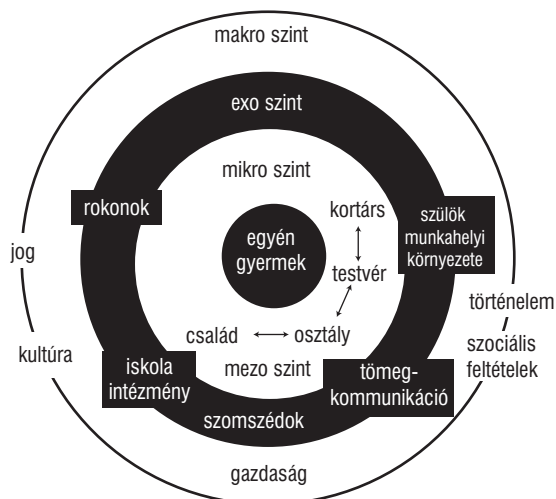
makro szint

exo szint

mikro szint

rokonok

kortárs

szülök munkahelyi környezete

jog

egyén gyermek

testvér

történelem

család

osztály

szociális feltételek

kultúra

iskola intézmény

mezo szint

tömegkommunikáció

szomszédok

gazdaság